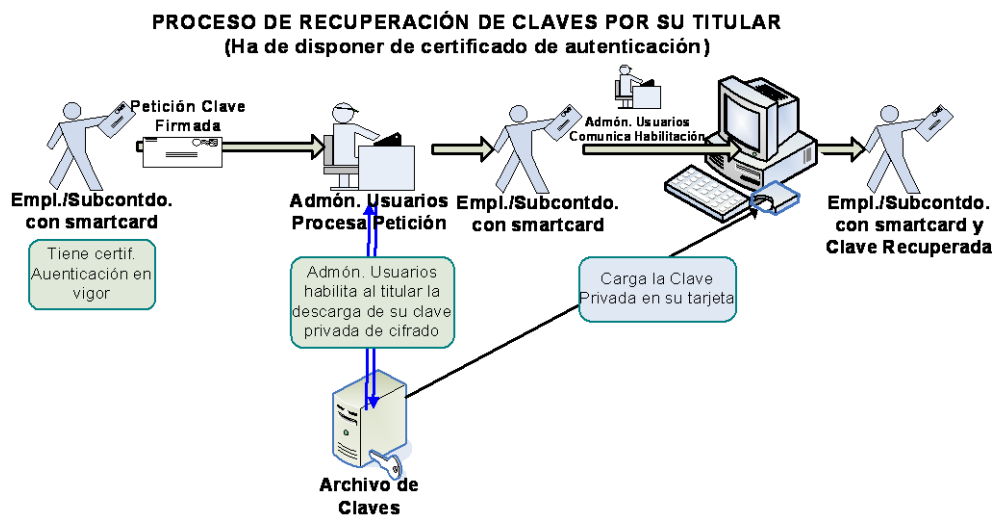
PROCESO DE RECUPERACIÓN DE CLAVES POR SU TITULAR
(Ha de disponer de certificado de autenticación)

Petición Clave Firmada

Admón. Usuarios Comunica Habilitación

Empl./Subcontdo. con smartcard

Admón. Usuarios Procesa Petición

Empl./Subcontdo. con smartcard

Empl./Subcontdo. con smartcard y Clave Recuperada

Tiene certif. Auenticación en vigor

Admón. Usuarios habilita al titular la descarga de su clave privada de cifrado

Carga la Clave Privada en su tarjeta

Archivo de Claves